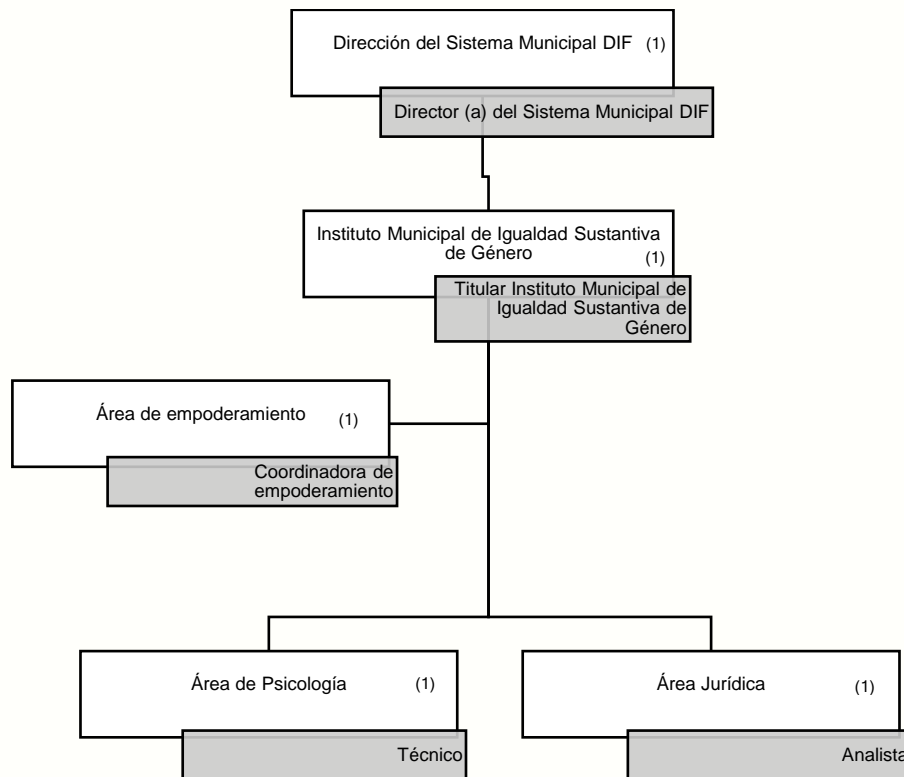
Dirección del Sistema Municipal DIF (1)

Director (a) del Sistema Municipal DIF

Instituto Municipal de Igualdad Sustantiva de Género (1)

Titular Instituto Municipal de Igualdad Sustantiva de Género

Área de empoderamiento (1)

Coordinadora de empoderamiento

Área de Psicología (1)

Técnico

Área Jurídica (1)

Analista